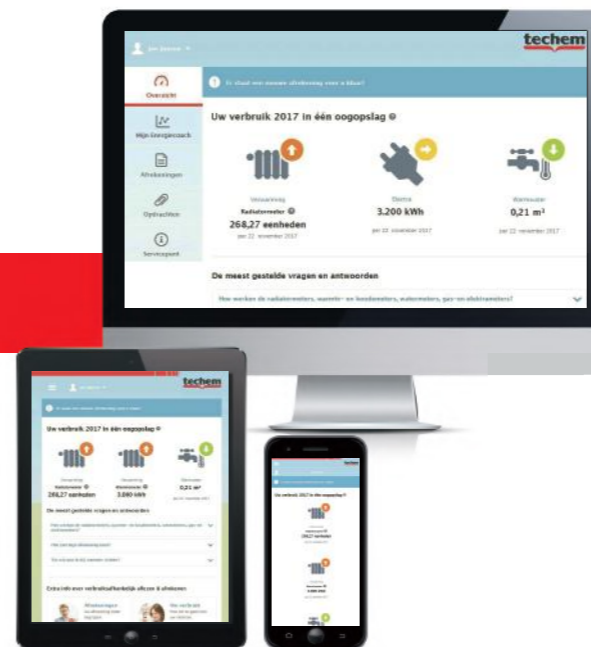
techem

Overzicht

Mijn Energiecoach

Afrekeningen

Opdrachten

Servicepunt

Uw verbruik 2017 in één oogopslag

Verwarming
Radiatormeter
268,27 eenheden
per 22 november 2017

Stroom
3.200 kWh
per 22 november 2017

Warmwater
0,21 m³
per 22 november 2017

De meest gestelde vragen en antwoorden

Hoe werken de radiatormeters, warmte- en koudemeters, watermeters, gas- en elektrameters?

techem

Uw verbruik 2017 in één oogopslag

268,27 eenheden

3.880 kWh

0,21 m³

De meest gestelde vragen en antwoorden

techem

Uw verbruik 2017 in één oogopslag